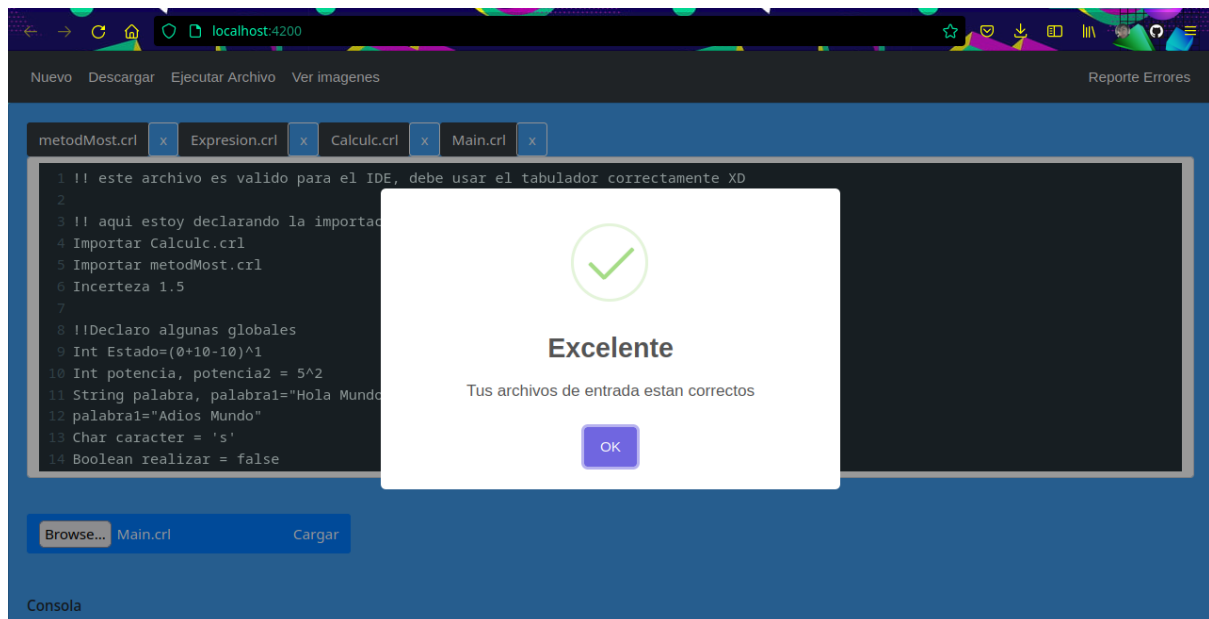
localhost:4200

Nuevo Descargar Ejecutar Archivo Ver imagenes

Reporte Errores

metodMost.crl x Expresion.crl x Calculc.crl x Main.crl x

1 !! este archivo es valido para el IDE, debe usar el tabulador correctamente XD
2
3 !! aqui estoy declarando la importac
4 Importar Calculc.crl
5 Importar metodMost.crl
6 Incerteza 1.5
7
8 !!Declaro algunas globales
9 Int Estado=(0+10-10)^1
10 Int potencia, potencia2 = 5^2
11 String palabra, palabra1="Hola Mundo
12 palabra1="Adios Mundo"
13 Char caracter = 's'
14 Boolean realizar = false

Excelente

Tus archivos de entrada estan correctos

OK

Browse... Main.crl Cargar

Consola